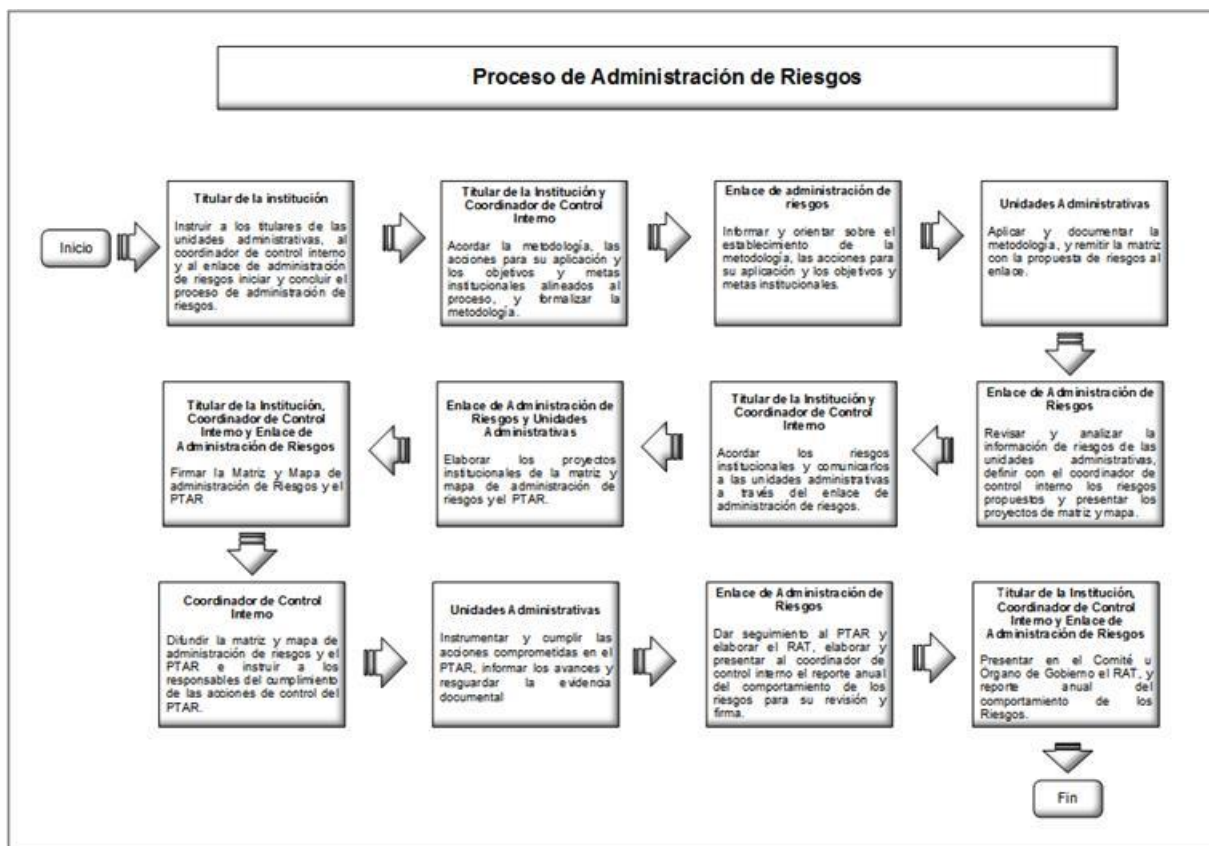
Proceso de Administración de Riesgos

Inicio

Titular de la institución

Instruir a los titulares de las unidades administrativas, al coordinador de control interno y al enlace de administración de riesgos iniciar y concluir el proceso de administración de riesgos.

Titular de la Institución y Coordinador de Control Interno

Acordar la metodología, las acciones para su aplicación y los objetivos y metas institucionales alineados al proceso, y formalizar la metodología.

Enlace de administración de riesgos

Informar y orientar sobre el establecimiento de la metodología, las acciones para su aplicación y los objetivos y metas institucionales.

Unidades Administrativas

Aplicar y documentar la metodología, y remitir la matriz con la propuesta de riesgos al enlace.

Enlace de Administración de Riesgos

Revisar y analizar la información de riesgos de las unidades administrativas, definir con el coordinador de control interno los riesgos propuestos y presentar los proyectos de matriz y mapa.

Titular de la Institución y Coordinador de Control Interno

Acordar los riesgos institucionales y comunicarlos a las unidades administrativas a través del enlace de administración de riesgos.

Enlace de Administración de Riesgos y Unidades Administrativas

Elaborar los proyectos institucionales de la matriz y mapa de administración de riesgos y el PTAR.

Titular de la Institución, Coordinador de Control Interno y Enlace de Administración de Riesgos

Firmar la Matriz y Mapa de administración de Riesgos y el PTAR

Coordinador de Control Interno

Difundir la matriz y mapa de administración de riesgos y el PTAR e instruir a los responsables del cumplimiento de las acciones de control del PTAR.

Unidades Administrativas

Instrumentar y cumplir las acciones comprometidas en el PTAR, informar los avances y resguardar la evidencia documental

Enlace de Administración de Riesgos

Dar seguimiento al PTAR y elaborar el RAT, elaborar y presentar al coordinador de control interno el reporte anual del comportamiento de los riesgos para su revisión y firma.

Titular de la Institución, Coordinador de Control Interno y Enlace de Administración de Riesgos

Presentar en el Comité u Organo de Gobierno el RAT, y reporte anual del comportamiento de los Riesgos.

Fin